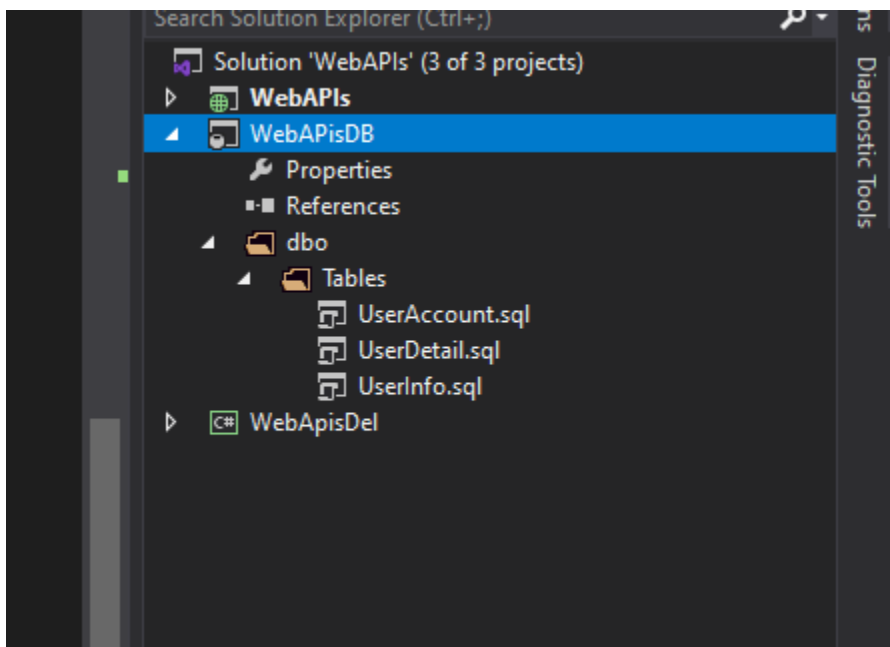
Search Solution Explorer (Ctrl+;)

Solution 'WebAPIs' (3 of 3 projects)
WebAPIs
WebAPIsDB
Properties
References
dbo
Tables
UserAccount.sql
UserDetail.sql
UserInfo.sql
C# WebApisDel

ns
Diagnostic Tools